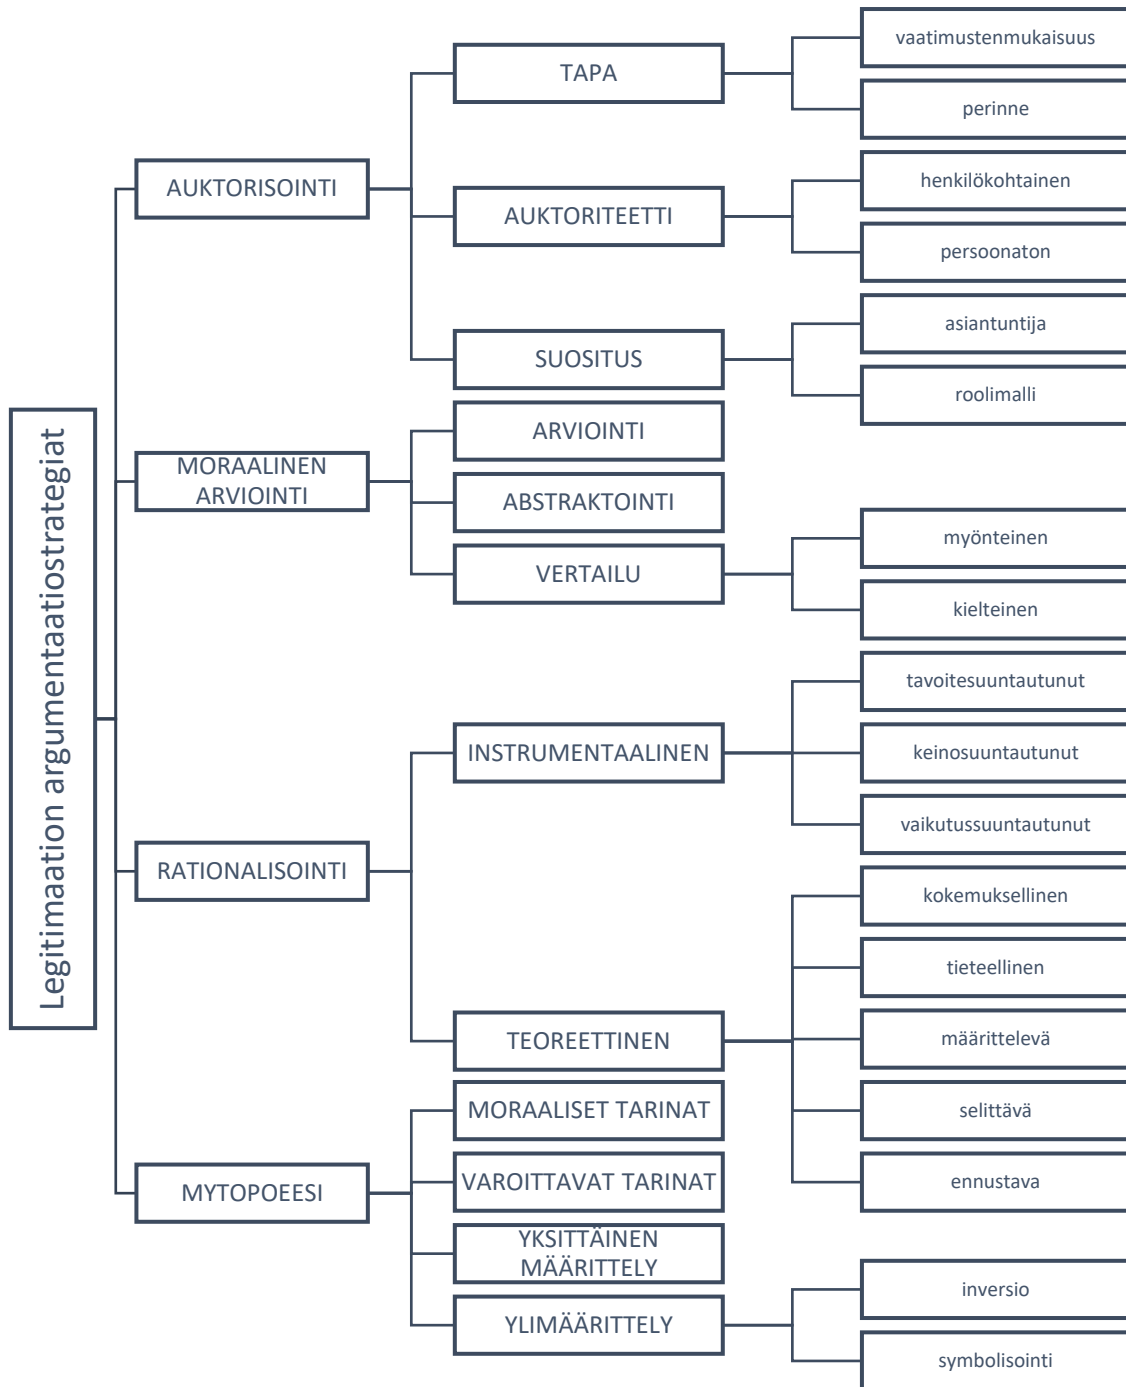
Legitimaation argumentaatiostrategiat

AUKTORISOINTI

TAPA

vaatimustenmukaisuus

perinne

AUKTORITEETTI

henkilökohtainen

persoonaton

SUOSITUS

asiantuntija

roolimalli

MORAALINEN ARVIOINTI

ARVIOINTI

ABSTRAKTOINTI

VERTAILU

myönteinen

kielteinen

RATIONALISOINTI

INSTRUMENTAALINEN

tavoitesuuntautunut

keinosuuntautunut

vaikutussuuntautunut

TEOREETTINEN

kokemuksellinen

tieteellinen

määrittelevä

selittävä

ennustava

MYTOPOEESI

MORAALISET TARINAT

VAROITTAVAT TARINAT

YKSITTÄINEN MÄÄRITTELY

YLIMÄÄRITTELY

inversio

symbolisointi